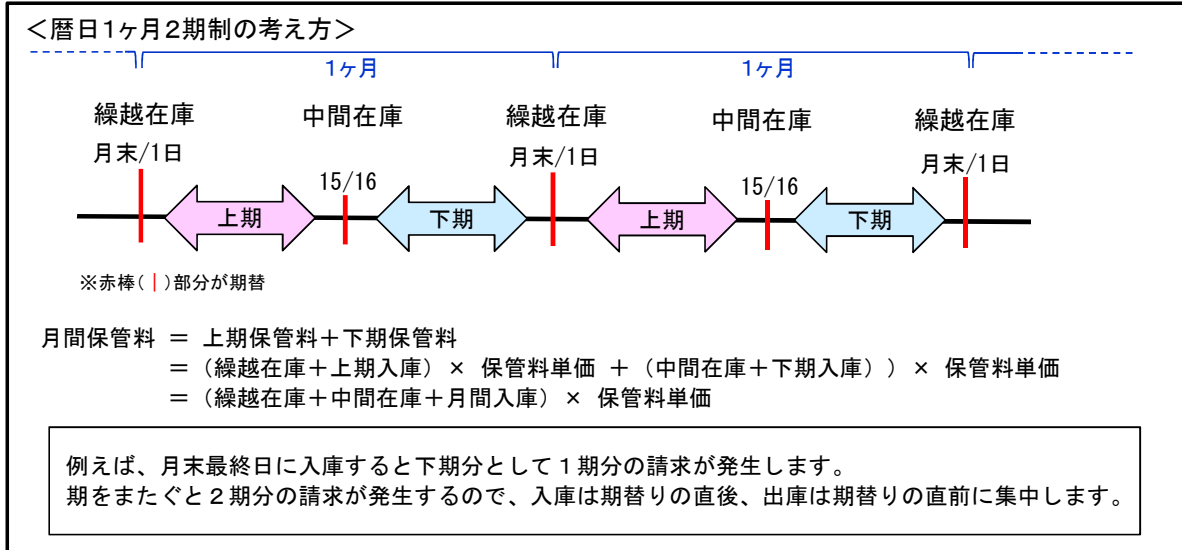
＜暦日1ヶ月2期制の考え方＞

1ヶ月　1ヶ月

繰越在庫　中間在庫　繰越在庫　中間在庫　繰越在庫

月末/1日　15/16　月末/1日　15/16　月末/1日

上期　下期　上期　下期

※赤棒( | )部分が期替

月間保管料 ＝ 上期保管料＋下期保管料
＝（繰越在庫＋上期入庫）× 保管料単価 ＋（中間在庫＋下期入庫））× 保管料単価
＝（繰越在庫＋中間在庫＋月間入庫）× 保管料単価

例えば、月末最終日に入庫すると下期分として１期分の請求が発生します。
期をまたぐと２期分の請求が発生するので、入庫は期替りの直後、出庫は期替りの直前に集中します。